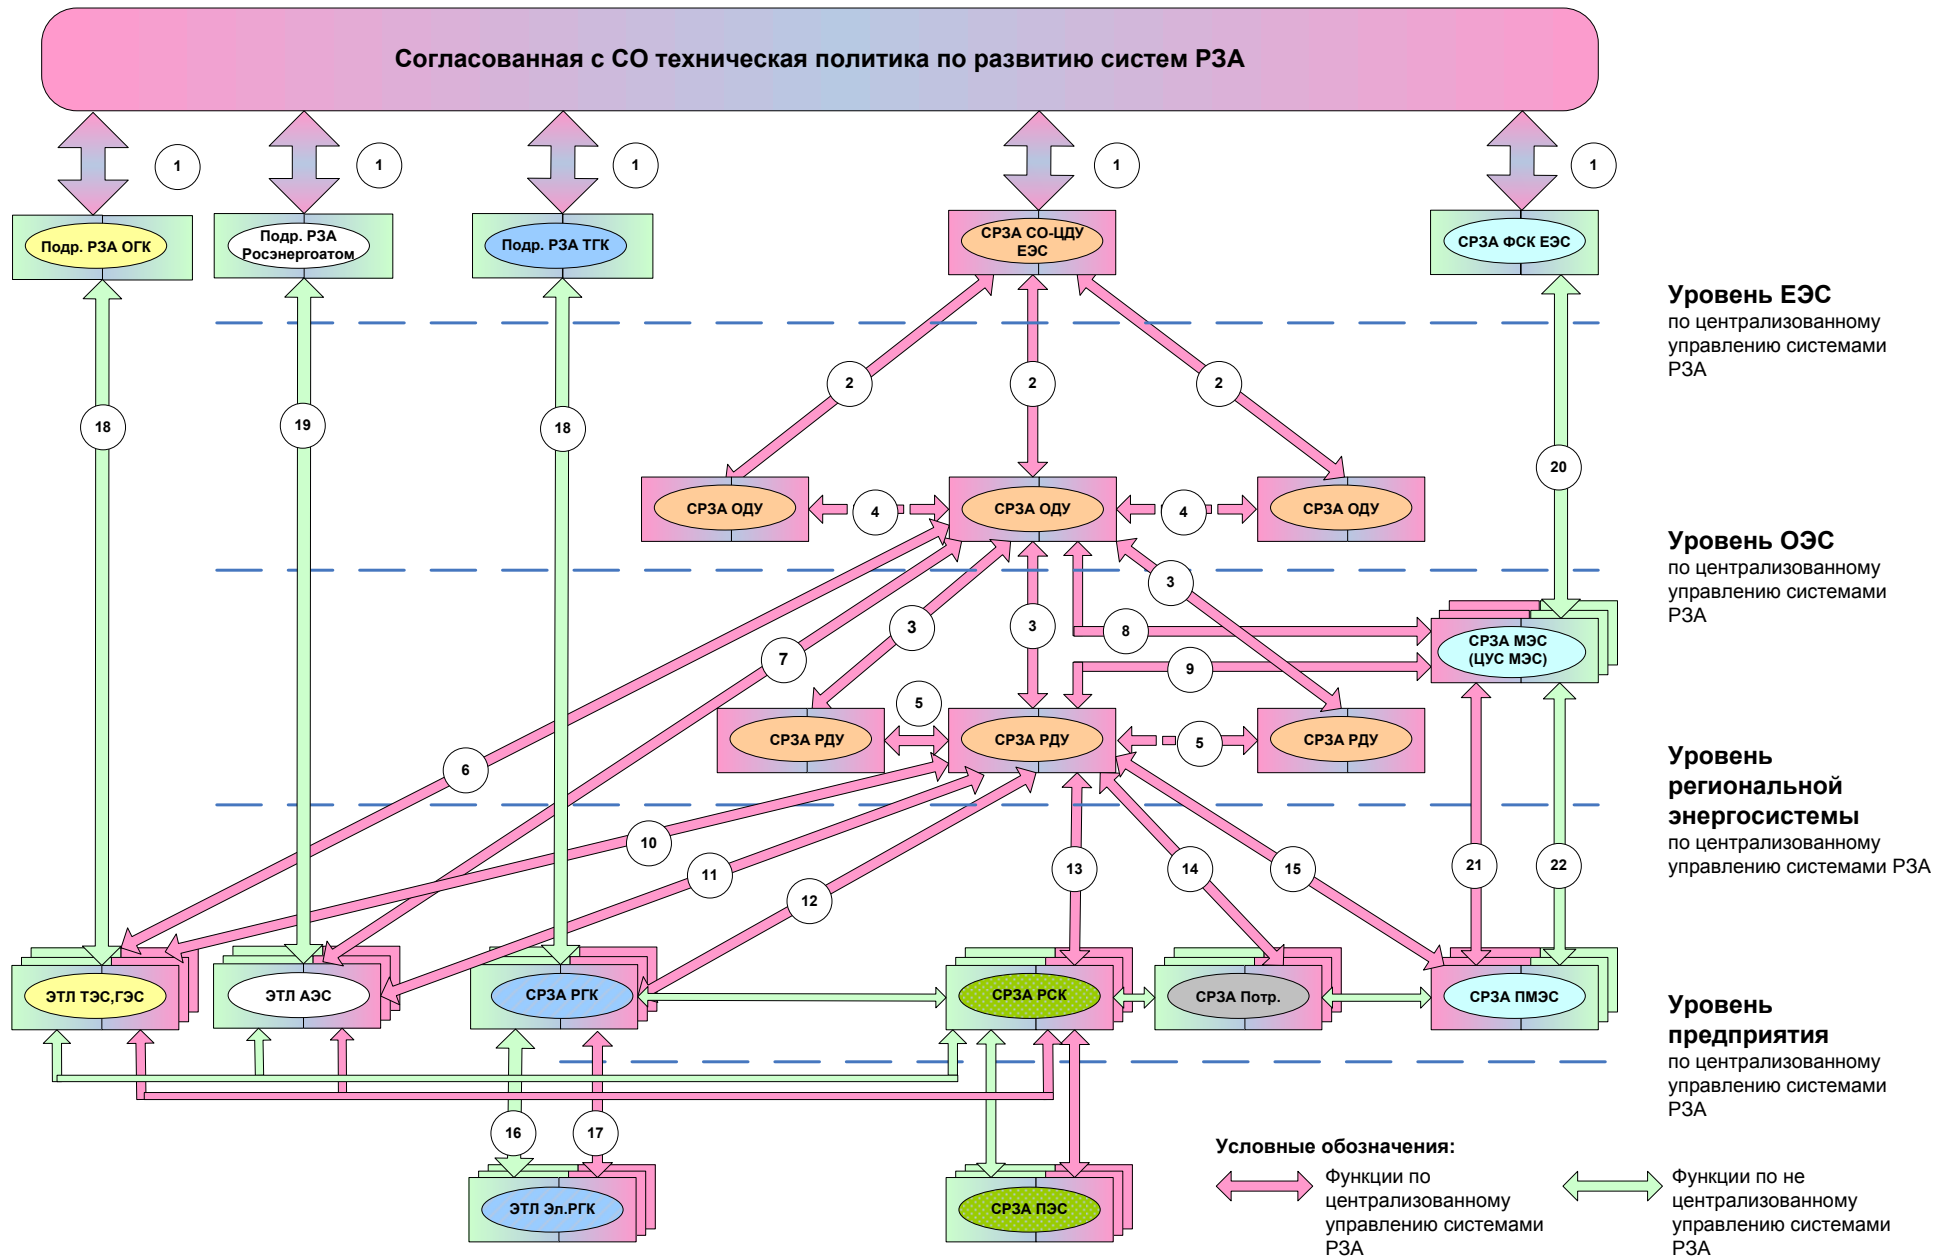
Согласованная с СО техническая политика по развитию систем РЗА

1
1
1
1
1

Подр. РЗА ОГК
Подр. РЗА Росэнергоатом
Подр. РЗА ТГК
СРЗА СО-ЦДУ ЕЭС
СРЗА ФСК ЕЭС

Уровень ЕЭС
по централизованному управлению системами РЗА

2
2
2
18
19
18
20

СРЗА ОДУ
4
СРЗА ОДУ
4
СРЗА ОДУ

Уровень ОЭС
по централизованному управлению системами РЗА

3
3
3
7
8
9
СРЗА МЭС (ЦУС МЭС)

5
СРЗА РДУ
СРЗА РДУ
5
СРЗА РДУ

6

Уровень региональной энергосистемы
по централизованному управлению системами РЗА

10
11
12
13
14
15
21
22

ЭТЛ ТЭС,ГЭС
ЭТЛ АЭС
СРЗА РГК
СРЗА РСК
СРЗА Потр.
СРЗА ПМЭС

Уровень предприятия
по централизованному управлению системами РЗА

16
17
ЭТЛ Эл.РГК
СРЗА ПЭС

Условные обозначения:
Функции по централизованному управлению системами РЗА
Функции по не централизованному управлению системами РЗА